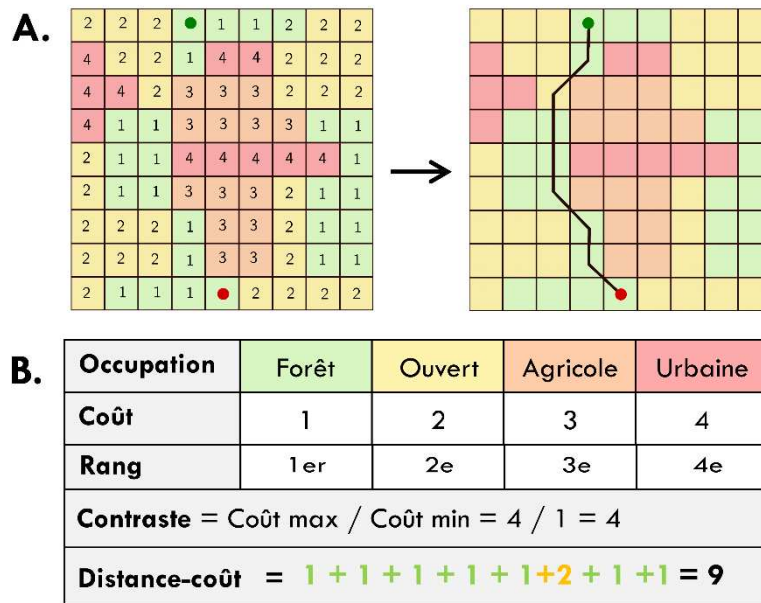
A.

| 2 | 2 | 2 |  | 1 | 1 | 2 | 2 | 2 |
|---|---|---|---|---|---|---|---|---|
| 4 | 2 | 2 | 1 | 4 | 4 | 2 | 2 | 2 |
| 4 | 4 | 2 | 3 | 3 | 3 | 2 | 2 | 2 |
| 4 | 1 | 1 | 3 | 3 | 3 | 3 | 1 | 1 |
| 2 | 1 | 1 | 4 | 4 | 4 | 4 | 4 | 1 |
| 2 | 1 | 1 | 3 | 3 | 3 | 2 | 1 | 1 |
| 2 | 2 | 2 | 1 | 3 | 3 | 2 | 1 | 1 |
| 2 | 2 | 2 | 1 | 3 | 3 | 2 | 1 | 1 |
| 2 | 1 | 1 | 1 |  | 2 | 2 | 2 | 2 |

B.

| Occupation | Forêt | Ouvert | Agricole | Urbaine |
|---|---|---|---|---|
| Coût | 1 | 2 | 3 | 4 |
| Rang | 1er | 2e | 3e | 4e |

Contraste = Coût max / Coût min = 4 / 1 = 4

Distance-coût = 1 + 1 + 1 + 1 + 1 + 1 + 2 + 1 + 1 = 9